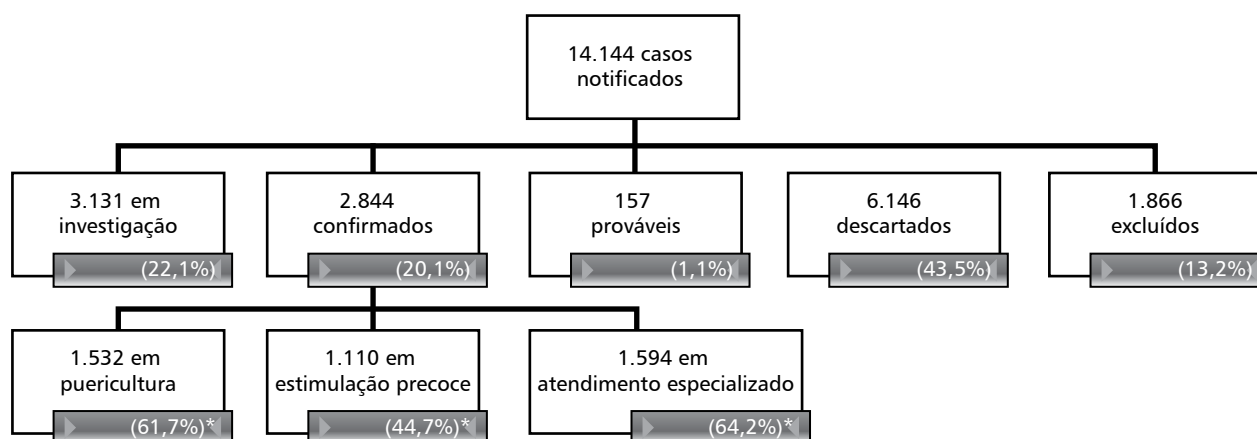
14.144 casos notificados

3.131 em investigação
(22,1%)

2.844 confirmados
(20,1%)

157 prováveis
(1,1%)

6.146 descartados
(43,5%)

1.866 excluídos
(13,2%)

1.532 em puericultura
(61,7%)*

1.110 em estimulação precoce
(44,7%)*

1.594 em atendimento especializado
(64,2%)*